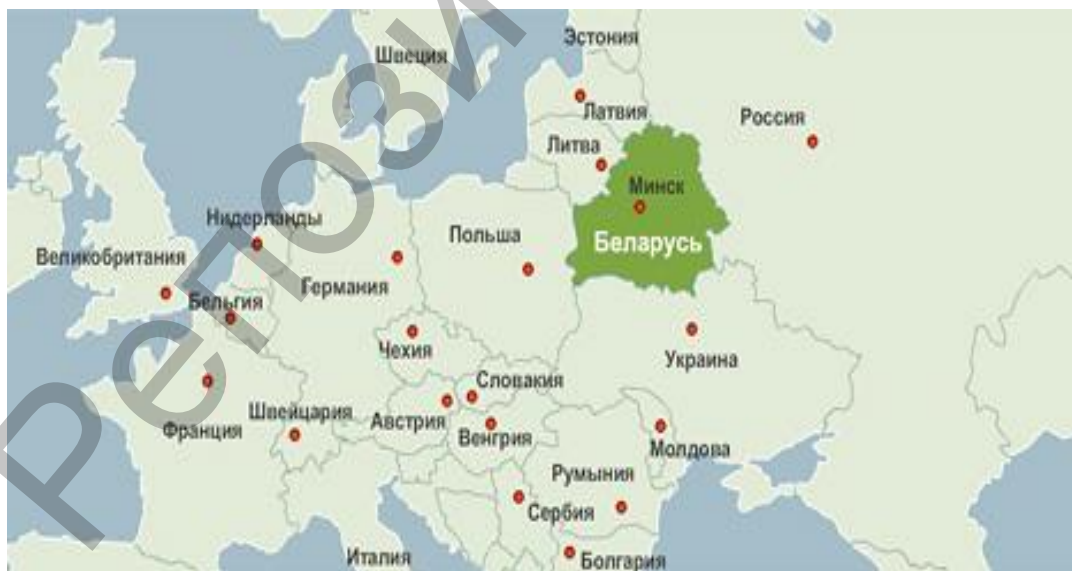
Репозиторий

Швеция
Эстония
Латвия
Литва
Россия
Минск
Беларусь
Нидерланды
Польша
Великобритания
Германия
Бельгия
Чехия
Украина
Словакия
Швейцария
Австрия
Франция
Венгрия
Молдова
Румыния
Сербия
Италия
Болгария